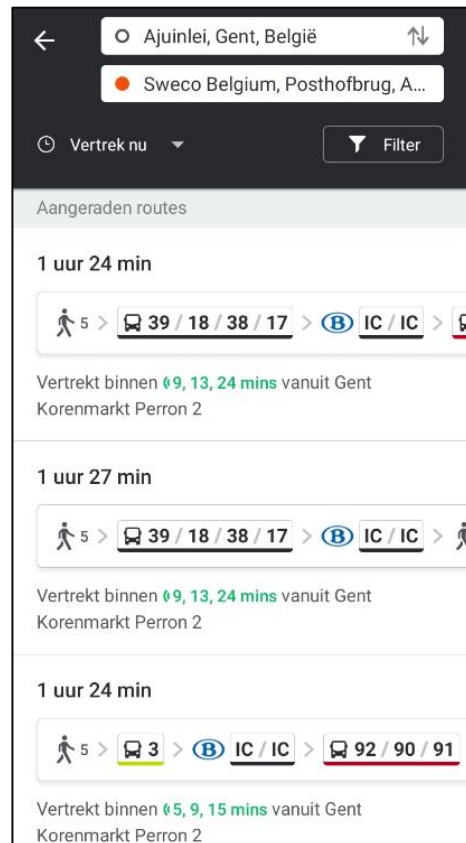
Ajuinlei, Gent, België

Sweco Belgium, Posthofbrug, A...

Vertrek nu

Filter

Aangeraden routes

1 uur 24 min

5 > 39 / 18 / 38 / 17 > B IC / IC >

Vertrekt binnen 9, 13, 24 mins vanuit Gent Korenmarkt Perron 2

1 uur 27 min

5 > 39 / 18 / 38 / 17 > B IC / IC >

Vertrekt binnen 9, 13, 24 mins vanuit Gent Korenmarkt Perron 2

1 uur 24 min

5 > 3 > B IC / IC > 92 / 90 / 91

Vertrekt binnen 5, 9, 15 mins vanuit Gent Korenmarkt Perron 2